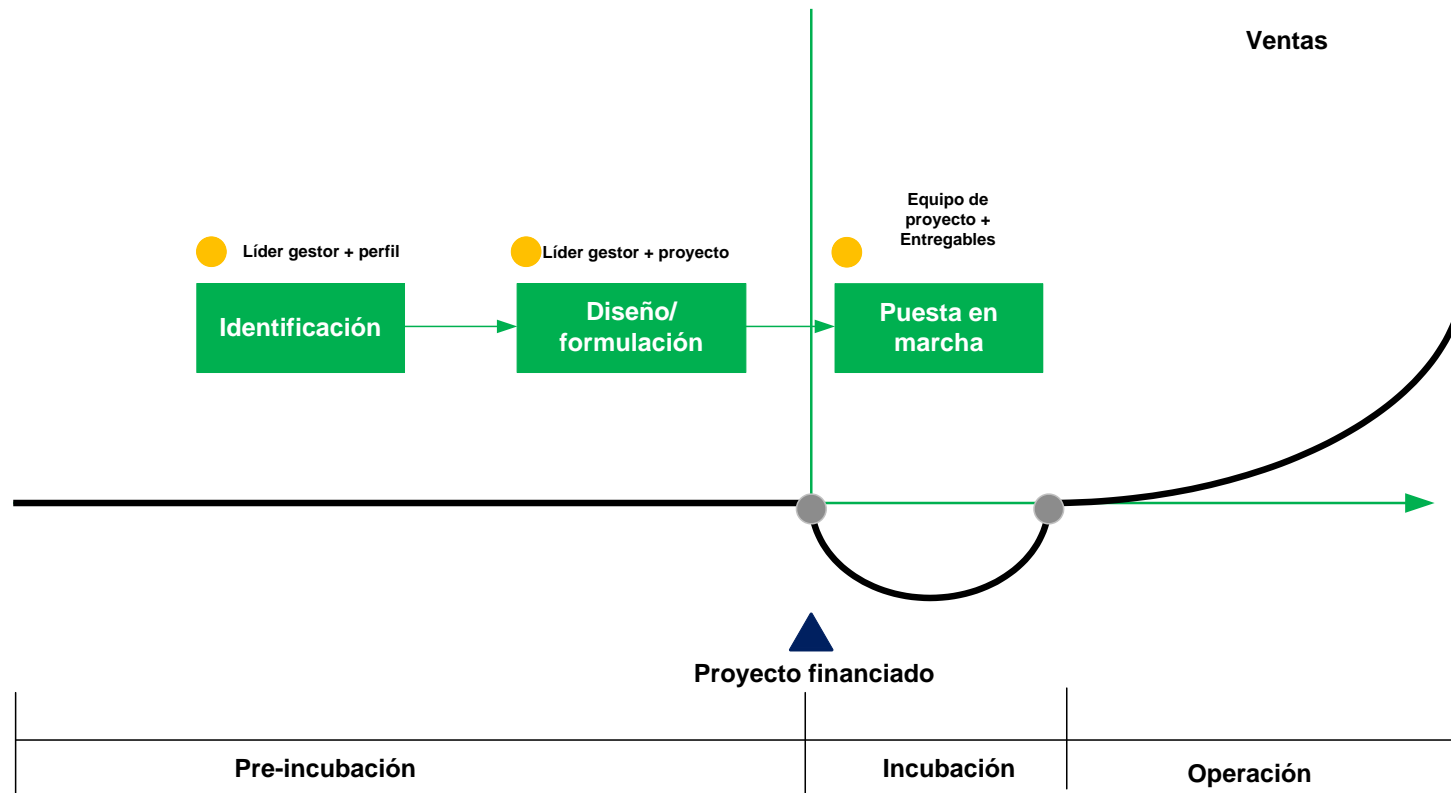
Ventas

Líder gestor + perfil

Líder gestor + proyecto

Equipo de proyecto + Entregables

Identificación

Diseño/ formulación

Puesta en marcha

Proyecto financiado

Pre-incubación

Incubación

Operación